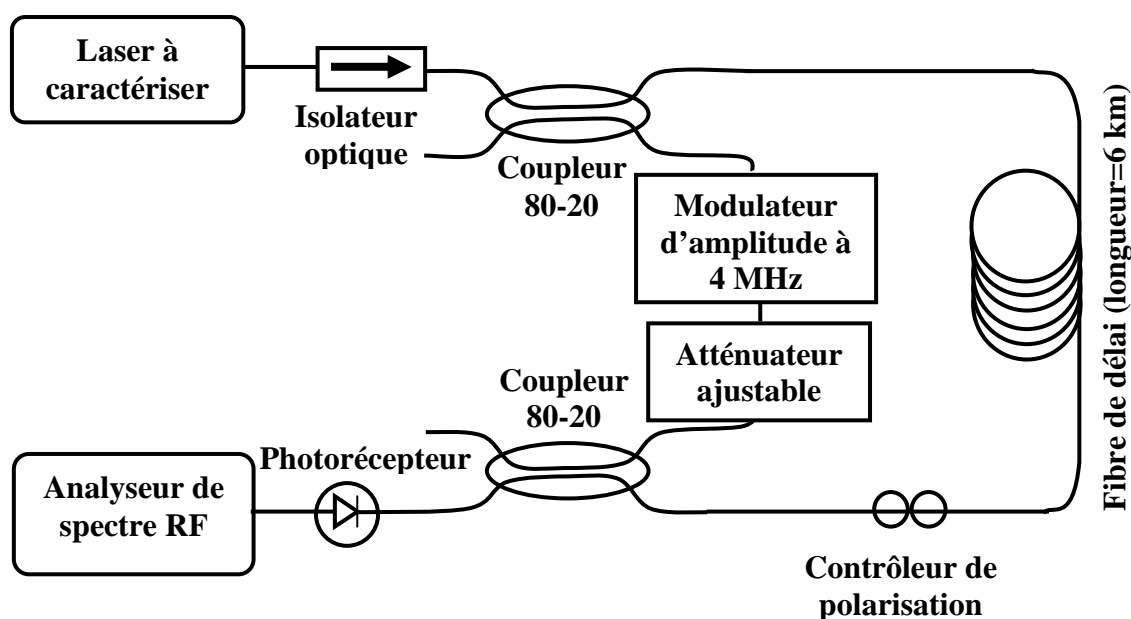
Laser à caractériser

Isolateur optique

Coupleur 80-20

Modulateur d'amplitude à 4 MHz

Atténuateur ajustable

Coupleur 80-20

Photorécepteur

Analyseur de spectre RF

Contrôleur de polarisation

Fibre de délai (longueur=6 km)